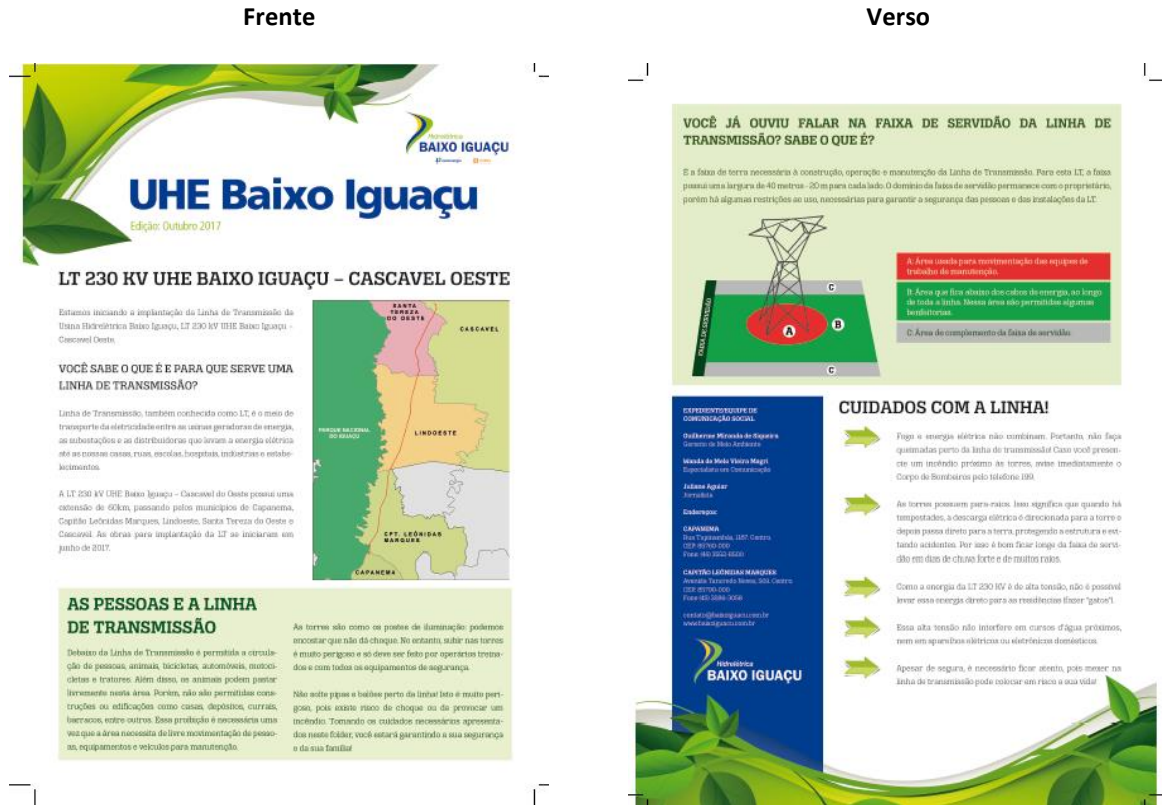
Frente

Verso

Hidrelétrica
BAIXO IGUAÇU

UHE Baixo Iguaçu
Edição: Outubro 2017

LT 230 KV UHE BAIXO IGUAÇU – CASCAVEL OESTE

Estamos iniciando a implantação da Linha de Transmissão da Usina Hidrelétrica Baixo Iguaçu, LT 230 kV UHE Baixo Iguaçu - Cascavel Oeste.

VOCÊ SABE O QUE É E PARA QUE SERVE UMA LINHA DE TRANSMISSÃO?

Linha de Transmissão, também conhecida como LT, é o meio de transporte da eletricidade entre as usinas geradoras de energia, as subestações e as distribuidoras que levam a energia elétrica até as nossas casas, ruas, escolas, hospitais, indústrias e estabelecimentos.

A LT 230 kV UHE Baixo Iguaçu - Cascavel do Oeste possui uma extensão de 60km, passando pelos municípios de Capanema, Capitão Leônidas Marques, Lindoeste, Santa Tereza do Oeste e Cascavel. As obras para implantação da LT se iniciaram em junho de 2017.

SANTA TEREZA DO OESTE
CASCAVEL
PARQUE NACIONAL DO IGUAÇU
LINDOESTE
CPT. LEÔNIDAS MARQUES
CAPANEMA

AS PESSOAS E A LINHA DE TRANSMISSÃO

Debaixo da Linha de Transmissão é permitida a circulação de pessoas, animais, bicicletas, automóveis, motocicletas e tratores. Além disso, os animais podem pastar livremente nesta área. Porém, não são permitidas construções ou edificações como casas, depósitos, currais, barracos, entre outros. Essa proibição é necessária uma vez que a área necessita de livre movimentação de pessoas, equipamentos e veículos para manutenção.

As torres são como os postes de iluminação: podemos encostar que não dá choque. No entanto, subir nas torres é muito perigoso e só deve ser feito por operários treinados e com todos os equipamentos de segurança.

Não solte pipas e balões perto da linha! Isto é muito perigoso, pois existe risco de choque ou de provocar um incêndio. Tomando os cuidados necessários apresentados neste folder, você estará garantindo a sua segurança e da sua família!

VOCÊ JÁ OUVIU FALAR NA FAIXA DE SERVIDÃO DA LINHA DE TRANSMISSÃO? SABE O QUE É?

É a faixa de terra necessária à construção, operação e manutenção da Linha de Transmissão. Para esta LT, a faixa possui uma largura de 40 metros - 20 m para cada lado. O domínio da faixa de servidão permanece com o proprietário, porém há algumas restrições ao uso, necessárias para garantir a segurança das pessoas e das instalações da LT.

FAIXA DE SERVIDÃO
A
B
C
C

A: Área usada para movimentação das equipes de trabalho de manutenção.

B: Área que fica abaixo dos cabos de energia, ao longo de toda a linha. Nessa área não permitidas algumas benfeitorias.

C: Área de complemento da faixa de servidão.

EXPEDIENTE/EQUIPE DE COMUNICAÇÃO SOCIAL

Guilherme Miranda de Siqueira
Gerente de Meio Ambiente

Wanda de Melo Vieira Magri
Especialista em Comunicação

Juliana Aguiar
Jornalista

Endereços:

CAPANEMA
Rua Tupinambás, 1157 Centro
CEP 85760-000
Fone (46) 3552-5500

CAPITÃO LEÔNIDAS MARQUES
Avenida Tancredo Neves, 301, Centro
CEP 85790-000
Fone (45) 3286-3058

contato@baixoiguacu.com.br
www.baixoiguacu.com.br

Hidrelétrica
BAIXO IGUAÇU

CUIDADOS COM A LINHA!

Fogo e energia elétrica não combinam. Portanto, não faça queimadas perto da linha de transmissão! Caso você presencie um incêndio próximo às torres, avise imediatamente o Corpo de Bombeiros pelo telefone 193.

As torres possuem para-raios. Isso significa que quando há tempestades, a descarga elétrica é direcionada para a torre e depois passa direto para a terra, protegendo a estrutura e evitando acidentes. Por isso é bom ficar longe da faixa de servidão em dias de chuva forte e de muitos raios.

Como a energia da LT 230 KV é de alta tensão, não é possível levar essa energia direto para as residências fazer "gatos"!

Essa alta tensão não interfere em cursos d'água próximos, nem em aparelhos elétricos ou eletrônicos domésticos.

Apesar de segura, é necessário ficar atento, pois mexer na linha de transmissão pode colocar em risco a sua vida!